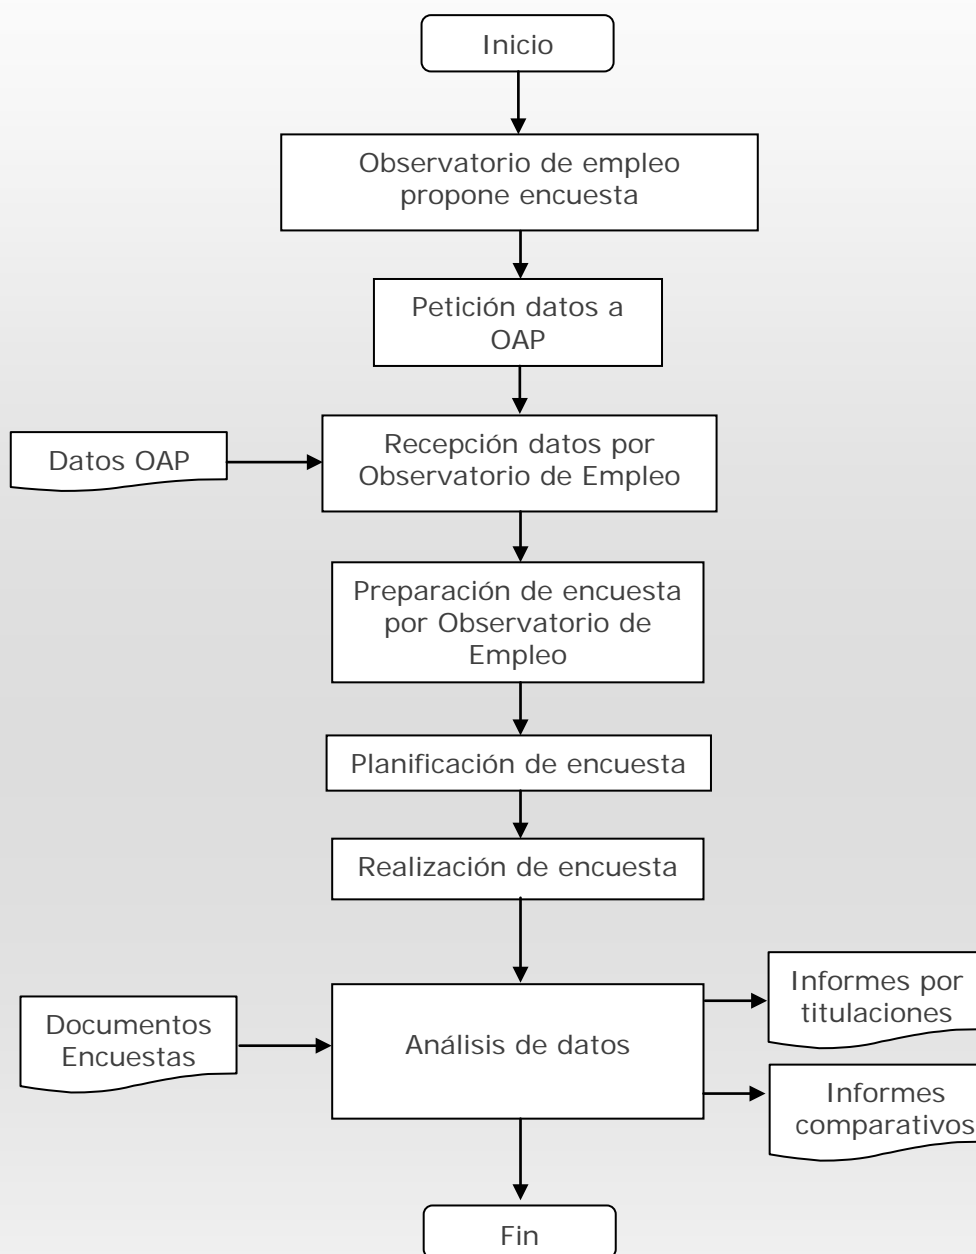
Inicio

Observatorio de empleo propone encuesta

Petición datos a OAP

Datos OAP

Recepción datos por Observatorio de Empleo

Preparación de encuesta por Observatorio de Empleo

Planificación de encuesta

Realización de encuesta

Documentos Encuestas

Análisis de datos

Informes por titulaciones

Informes comparativos

Fin